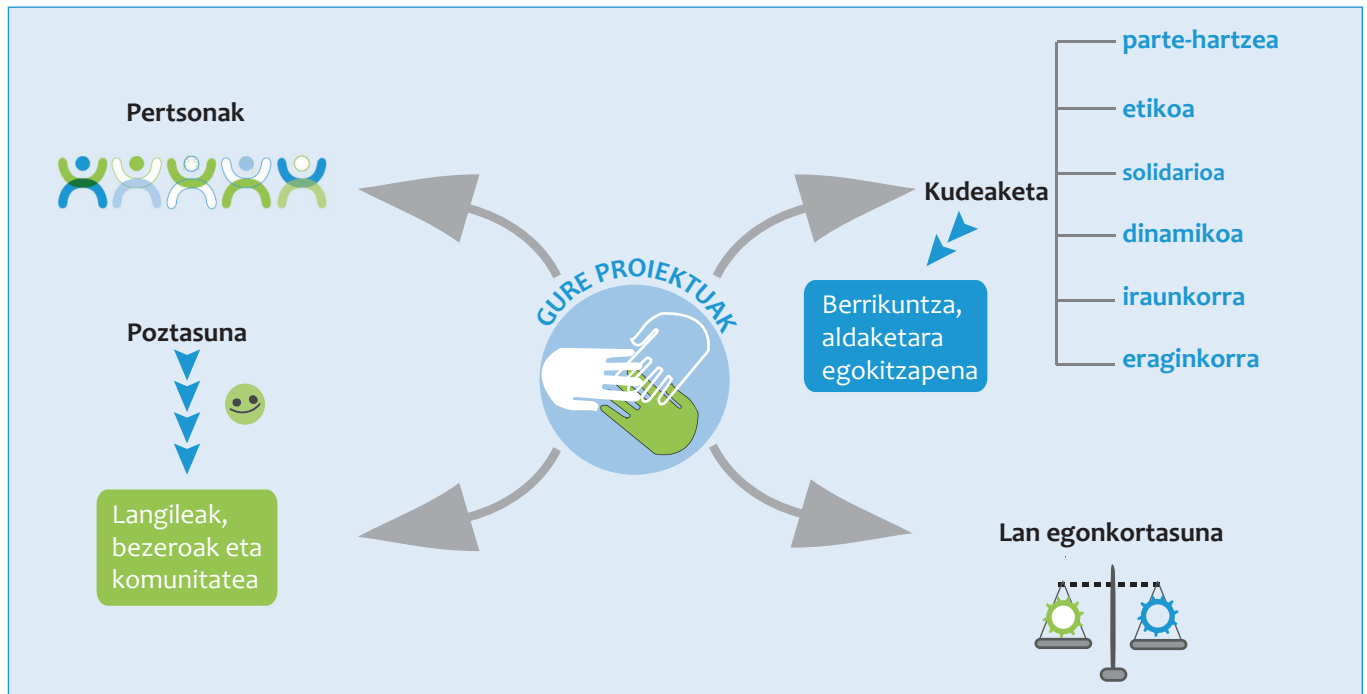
Pertsonak

GURE PROIEKTUAK

Kudeaketa

parte-hartzea

etikoa

solidarioa

dinamikoa

iraunkorra

eraginkorra

Berrikuntza, aldaketara egokitzapena

Poztasuna

Langileak, bezeroak eta komunitatea

Lan egonkortasuna